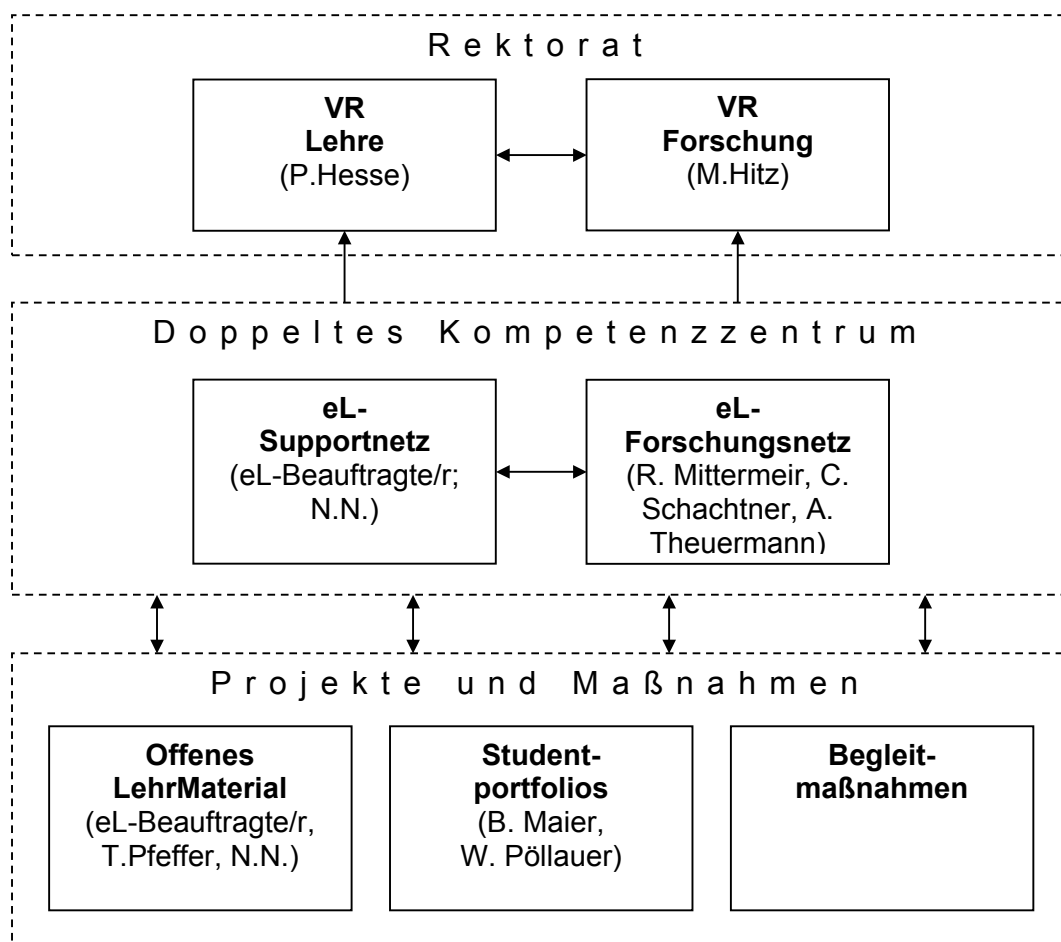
Rektorat

VR
Lehre
(P.Hesse)

VR
Forschung
(M.Hitz)

Doppeltes Kompetenzzentrum

eL-
Supportnetz
(eL-Beauftragte/r; N.N.)

eL-
Forschungsnetz
(R. Mittermeir, C. Schachtner, A. Theuermann)

Projekte und Maßnahmen

Offenes
LehrMaterial
(eL-Beauftragte/r, T.Pfeffer, N.N.)

Student-
portfolios
(B. Maier, W. Pöllauer)

Begleit-
maßnahmen